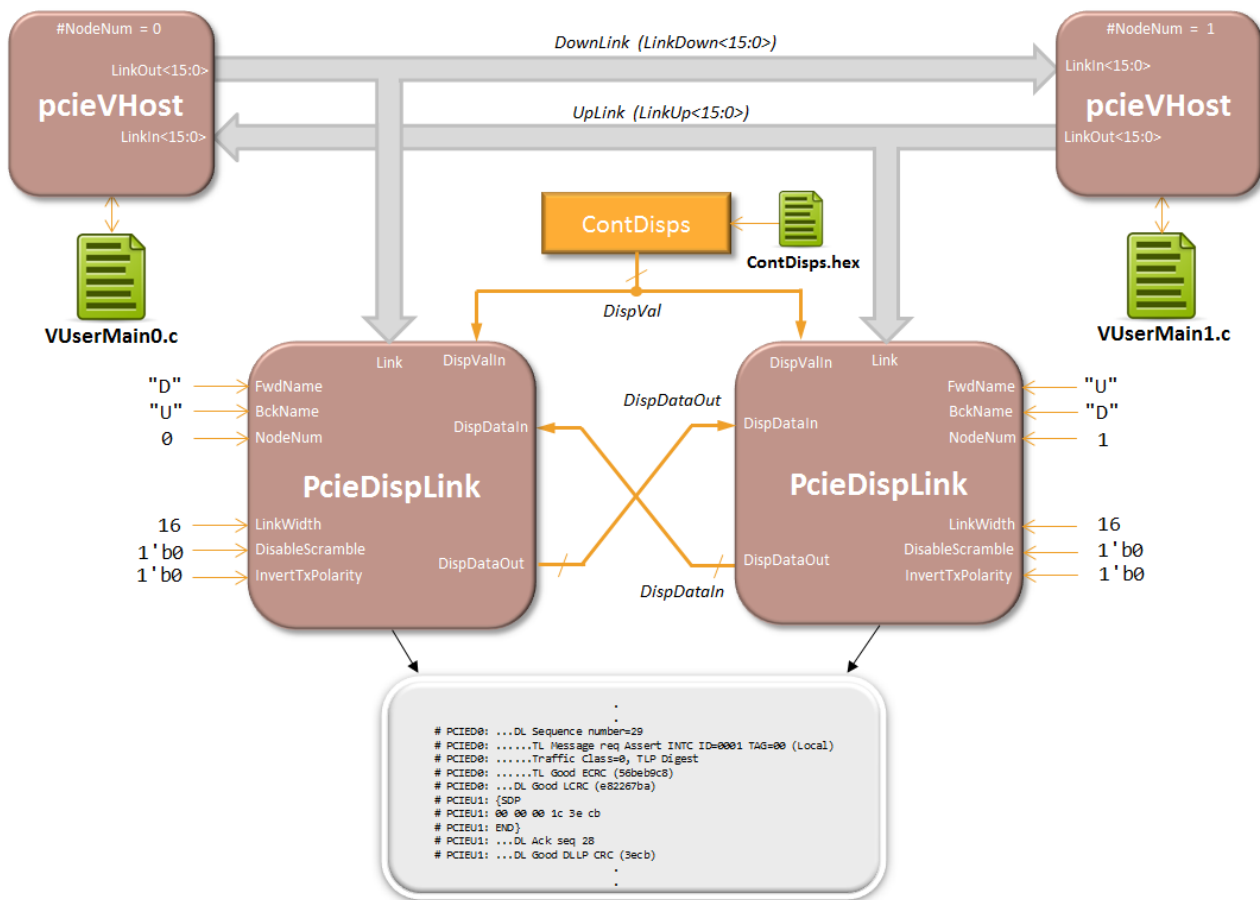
#NodeNum = 0

LinkOut<15:0>

pcieVHost

LinkIn<15:0>

DownLink (LinkDown<15:0>)

UpLink (LinkUp<15:0>)

#NodeNum = 1

LinkIn<15:0>

pcieVHost

LinkOut<15:0>

ContDisps

ContDisps.hex

VUserMain0.c

VUserMain1.c

DispVal

"D" FwdName
"U" BckName
0 NodeNum

Link

DispValIn

DispDataIn

PcieDispLink

16 LinkWidth
1'b0 DisableScramble
1'b0 InvertTxPolarity

DispDataOut

DispDataOut

DispDataIn

DispValIn

Link

DispDataIn

FwdName "U"
BckName "D"
NodeNum 1

PcieDispLink

LinkWidth 16
DisableScramble 1'b0
InvertTxPolarity 1'b0

DispDataOut

.
.
# PCIED0: ...DL Sequence number=29
# PCIED0: ......TL Message req Assert INTC ID=0001 TAG=00 (Local)
# PCIED0: ......Traffic Class=0, TLP Digest
# PCIED0: ......TL Good ECRC (56beb9c8)
# PCIED0: ...DL Good LCRC (e82267ba)
# PCIEU1: {SDP
# PCIEU1: 00 00 00 1c 3e cb
# PCIEU1: END}
# PCIEU1: ...DL Ack seq 28
# PCIEU1: ...DL Good DLLP CRC (3ecb)
.
.